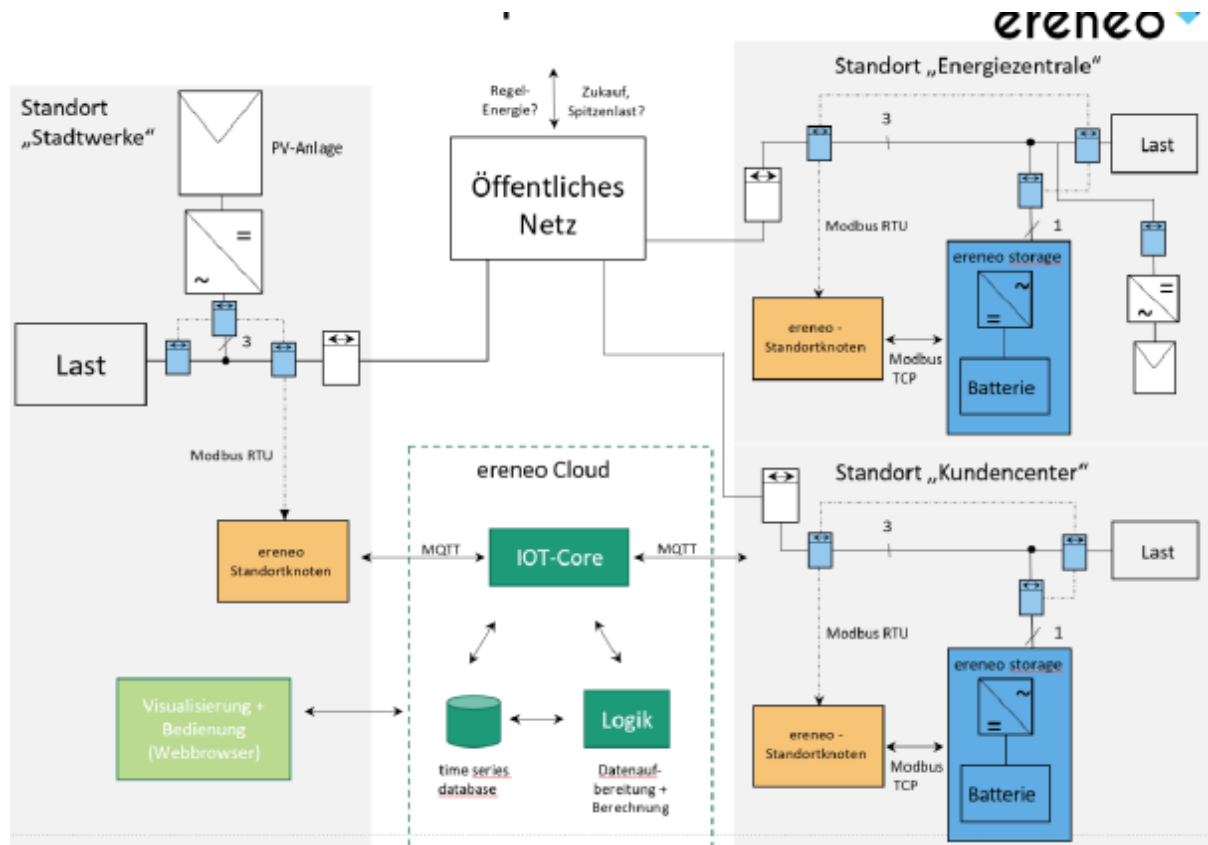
ereneo

Standort „Stadtwerke“

PV-Anlage

=

~

Last

3

Modbus RTU

ereneo Standortknoten

Visualisierung + Bedienung (Webbrowser)

Regel-Energie?

Zukauf, Spitzenlast?

Öffentliches Netz

ereneo Cloud

MQTT

IOT-Core

MQTT

time series database

Logik

Datenaufbereitung + Berechnung

Standort „Energiezentrale“

3

Last

Modbus RTU

1

ereneo storage

~

=

=

~

ereneo - Standortknoten

Modbus TCP

Batterie

Standort „Kundencenter“

3

Last

Modbus RTU

1

ereneo storage

~

=

ereneo - Standortknoten

Modbus TCP

Batterie